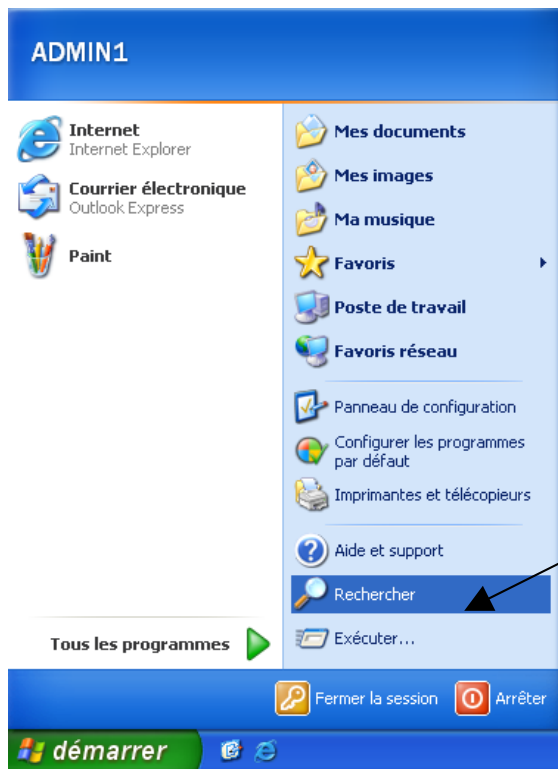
ADMIN1

Internet
Internet Explorer

Courrier électronique
Outlook Express

Paint

Tous les programmes

Mes documents

Mes images

Ma musique

Favoris

Poste de travail

Favoris réseau

Panneau de configuration

Configurer les programmes par défaut

Imprimantes et télécopieurs

Aide et support

Rechercher

Exécuter...

Fermer la session

Arrêter

démarrer